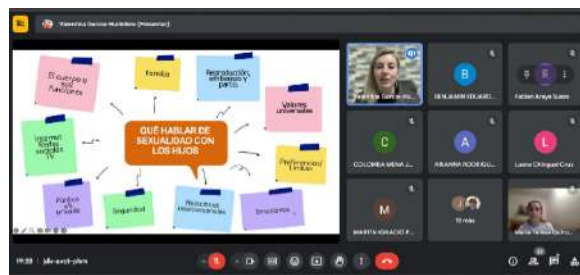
Valentina García Muñidos (Presentar)

El cuerpo y sus funciones

Familia

Reproducción, embarazo y parto

Valores universales

Internet, redes sociales, TV

QUÉ HABLAR DE SEXUALIDAD CON LOS HIJOS

Preferencias/ Límites

Público vs privado

Seguridad

Relaciones interpersonales

Emociones

Valentina García M...

B
BENJAMIN EDUARD...

Fabian Araya Sotos

C
COLOMBIA MENA J...

A
ARIANNA RODRIGU...

L
Laura Chinguel Cruz

M
MARTIN IGNACIO P...

13 más

María Teresa Ca...

19:28 | jde-avcd-yhrn